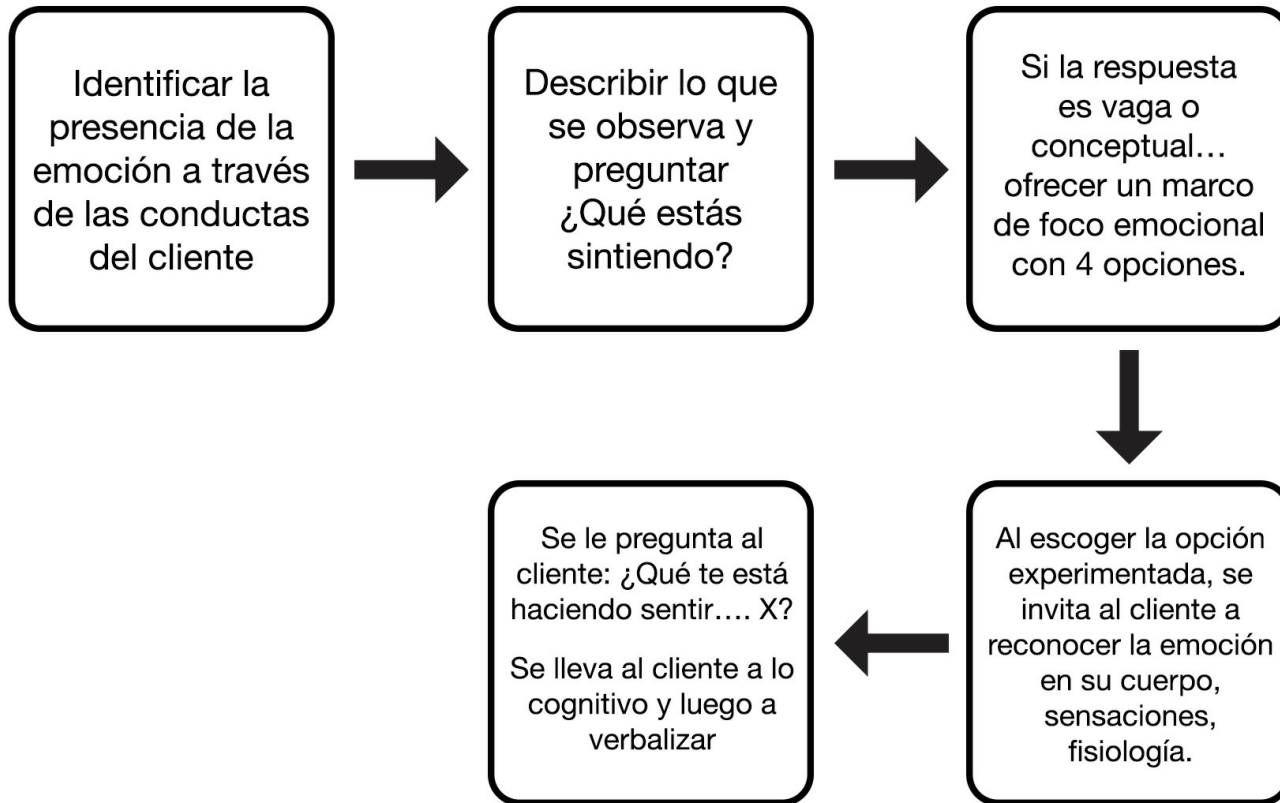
Identificar la presencia de la emoción a través de las conductas del cliente

Describir lo que se observa y preguntar ¿Qué estás sintiendo?

Si la respuesta es vaga o conceptual… ofrecer un marco de foco emocional con 4 opciones.

Al escoger la opción experimentada, se invita al cliente a reconocer la emoción en su cuerpo, sensaciones, fisiología.

Se le pregunta al cliente: ¿Qué te está haciendo sentir…. X?

Se lleva al cliente a lo cognitivo y luego a verbalizar